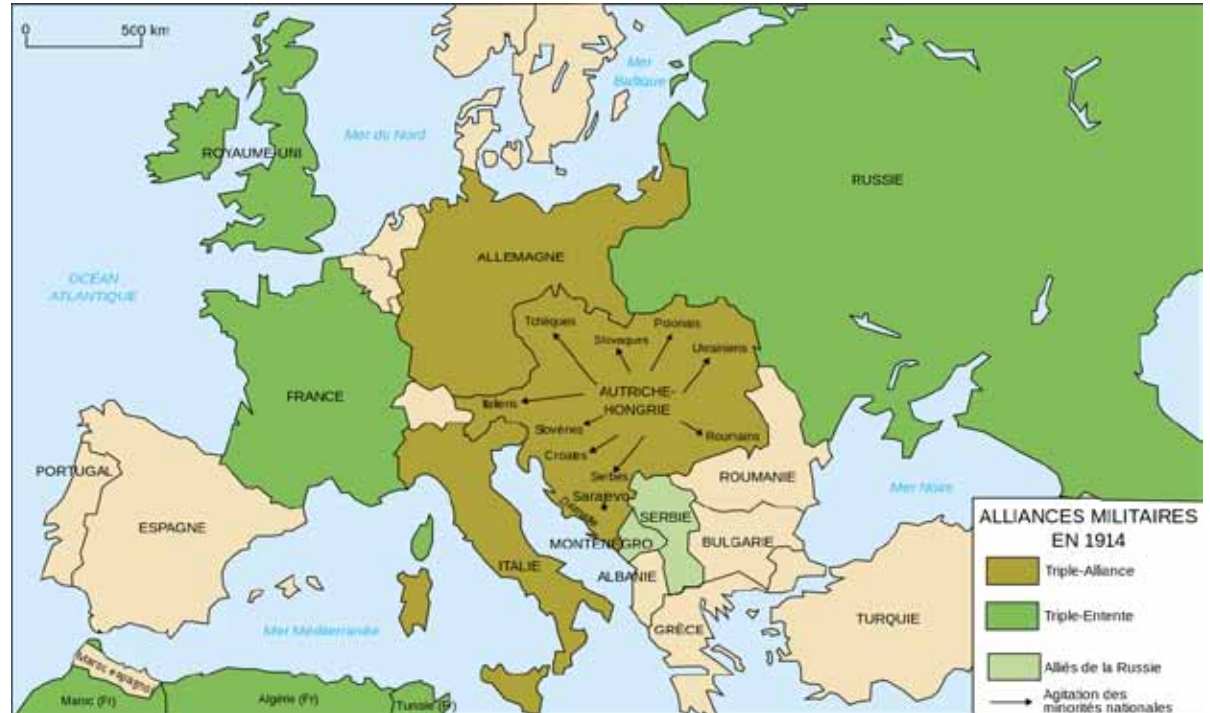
0 500 km

Mer Baltique

Mer du Nord

ROYAUME-UNI

RUSSIE

ALLEMAGNE

OCÉAN ATLANTIQUE

Tchèques

Polonais

Slovaques

Ukrainiens

FRANCE

AUTRICHE-HONGRIE

Italiens

Slovènes

Roumains

Croates

Serbes

PORTUGAL

ROUMANIE

Sarajevo

Mer Noire

Dalmatie

SERBIE

ESPAGNE

MONTENEGRO

BULGARIE

ITALIE

ALBANIE

GRÈCE

TURQUIE

Mer Méditerranée

Maroc espagnol

Maroc (Fr)

Algérie (Fr)

Tunisie (Fr)

ALLIANCES MILITAIRES EN 1914

Triple-Alliance

Triple-Entente

Alliés de la Russie

Agitation des minorités nationales